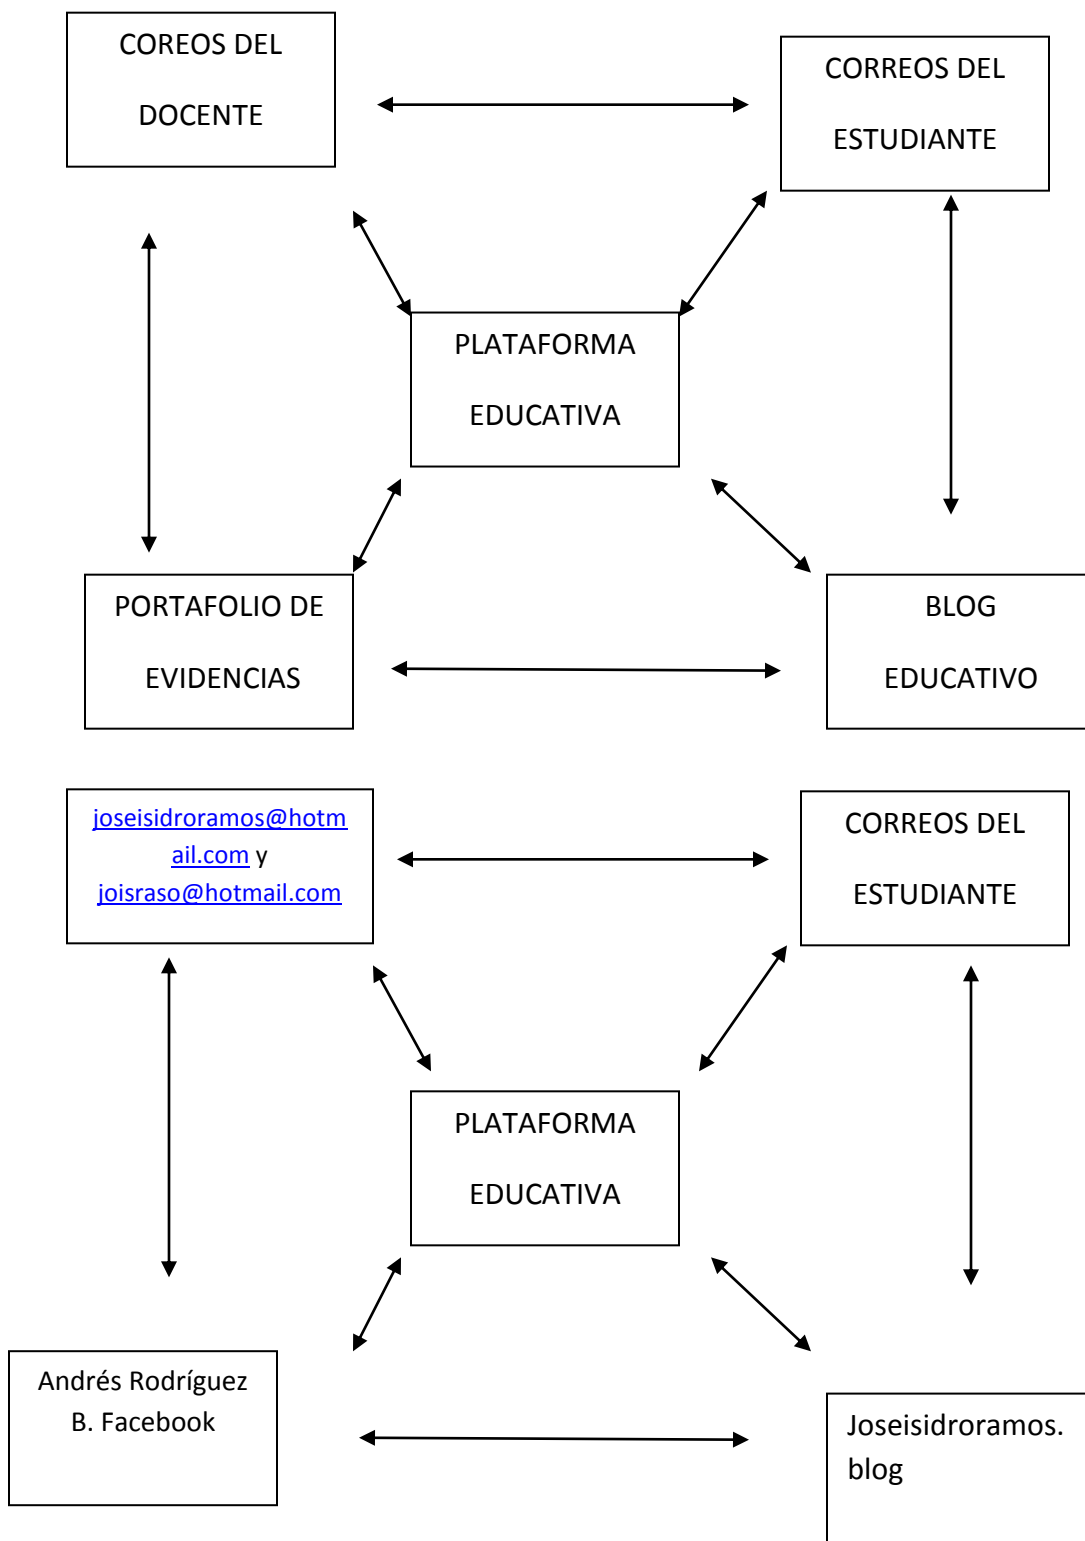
COREOS DEL DOCENTE

CORREOS DEL ESTUDIANTE

PLATAFORMA EDUCATIVA

PORTAFOLIO DE EVIDENCIAS

BLOG EDUCATIVO

joseisidroramos@hotmail.com y joisraso@hotmail.com

CORREOS DEL ESTUDIANTE

PLATAFORMA EDUCATIVA

Andrés Rodríguez B. Facebook

Joseisidroramos. blog